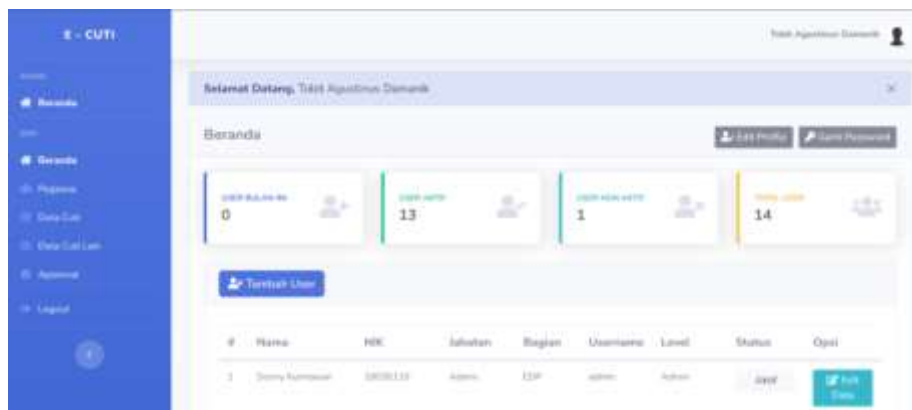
E - CUTI

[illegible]
Beranda
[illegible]
Beranda
Pegawai
Data Cuti
Data Cuti Lain
Approval
Logout

Tidak Agustinus Damanik

Selamat Datang, Tidak Agustinus Damanik

Beranda

Edit Profile
Ganti Password

USER BULAN INI
0

USER AKTIF
13

USER NON AKTIF
1

TOTAL USER
14

Tambah User

| # | Nama | NIK | Jabatan | Bagian | Username | Level | Status | Opsi |
|---|---|---|---|---|---|---|---|---|
| 1 | Sonny Kurniawan | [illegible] | Admin | EDP | admin | Admin | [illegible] | Edit Data |